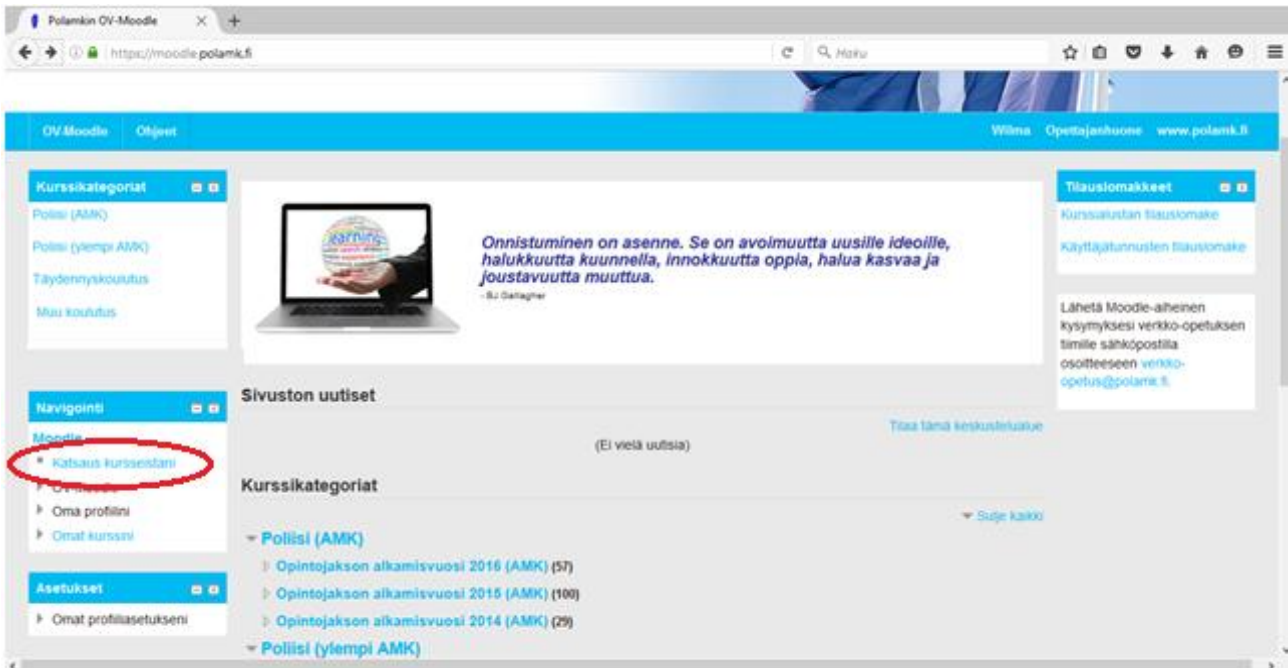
Polamkin OV-Moodle

https://moodle.polamk.fi

Hoku

OV-Moodle Ohjeet

Wilma Opettajanhuone www.polamk.fi

Kurssikategoriat

Poliisi (AMK)

Poliisi (ylempi AMK)

Täydennyskoulutus

Muu koulutus

learning

Onnistuminen on asenne. Se on avoimuutta uusille ideoille, halukkuutta kuunnella, innokkuutta oppia, halua kasvaa ja joustavuutta muuttua.

- BJ Gallagher

Tilauslomakkeet

Kurssialustan tilauslomake

Käyttäjätunnusten tilauslomake

Lähetä Moodle-aiheinen kysymyksesi verkko-opetuksen tiimille sähköpostilla osoitteeseen verkko-opetus@polamk.fi.

Navigointi

Moodle

Katsaus kursseistani

OV-Moodle

Oma profiilini

Omat kurssini

Sivuston uutiset

Tilaa tämä keskustelualue

(Ei vielä uutisia)

Kurssikategoriat

Sulje kaikki

Poliisi (AMK)

Opintojakson alkamisvuosi 2016 (AMK) (57)

Opintojakson alkamisvuosi 2015 (AMK) (100)

Opintojakson alkamisvuosi 2014 (AMK) (29)

Poliisi (ylempi AMK)

Asetukset

Omat profiiliasetukseni